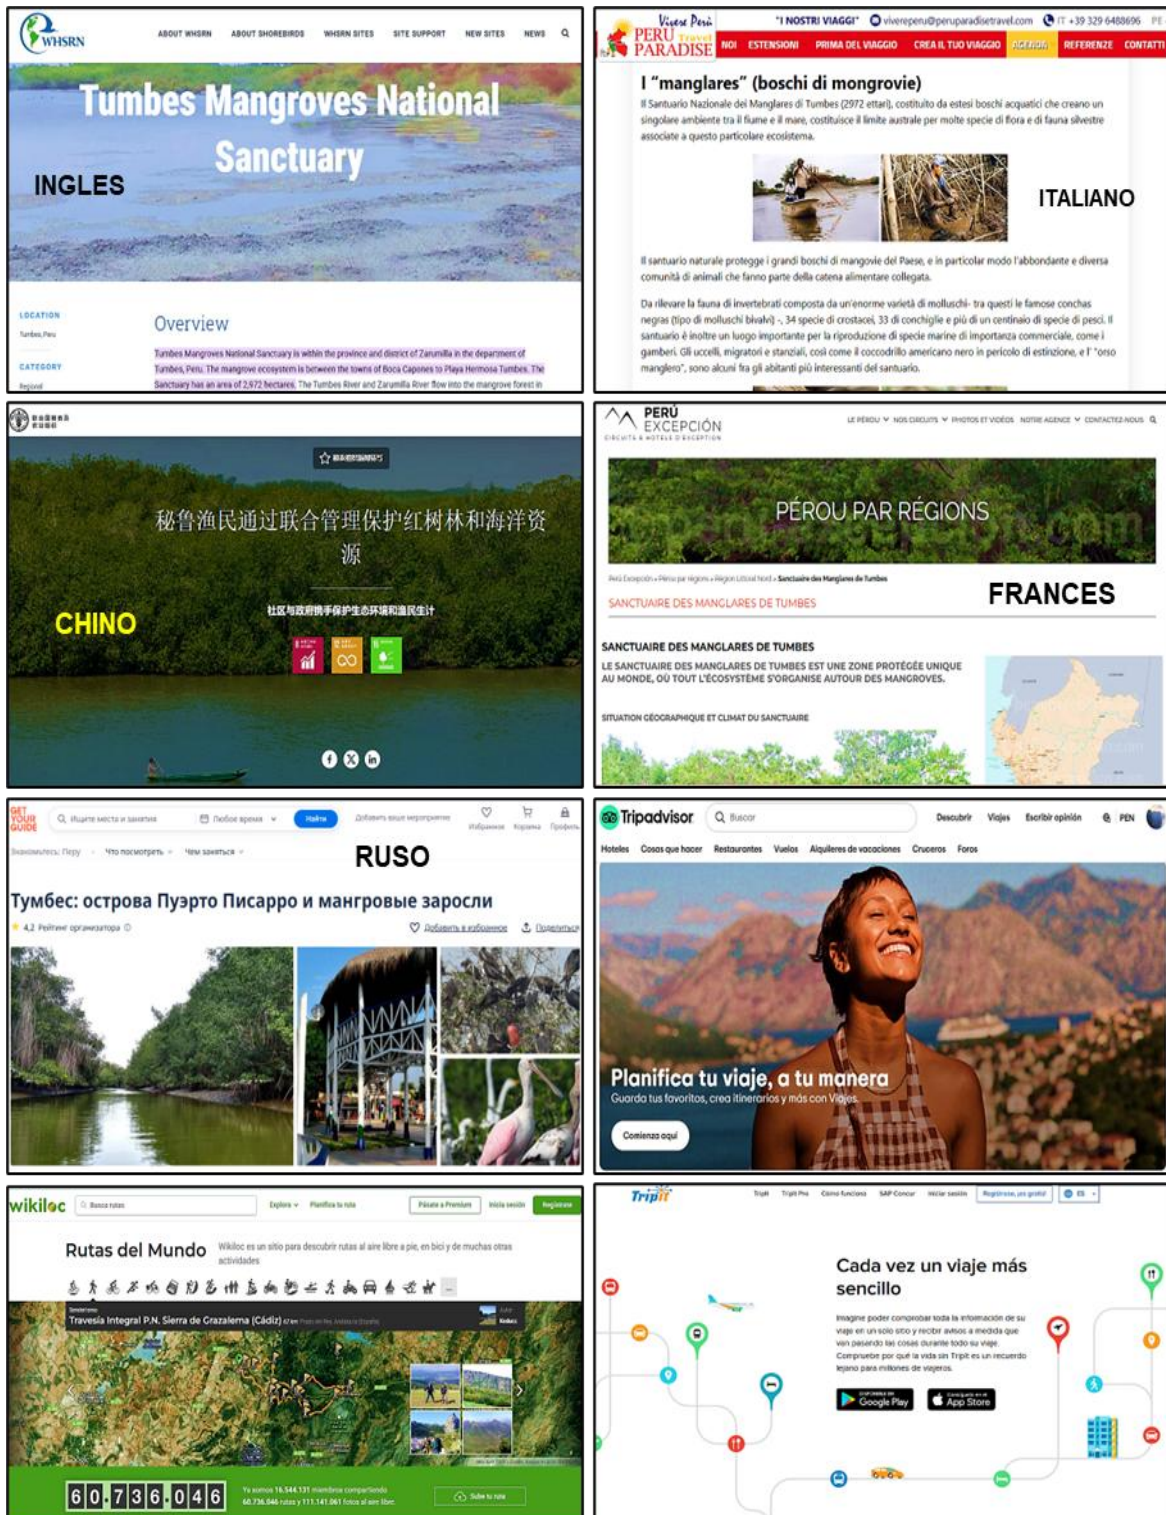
WHSRN ABOUT WHSRN ABOUT SHOREBIRDS WHSRN SITES SITE SUPPORT NEW SITES NEWS

Tumbes Mangroves National Sanctuary

INGLES

LOCATION
Tumbes, Peru

CATEGORY
Regional

Overview

Tumbes Mangroves National Sanctuary is within the province and district of Zarumilla in the department of Tumbes, Peru. The mangrove ecosystem is between the towns of Boca Capones to Playa Hermosa Tumbes. The Sanctuary has an area of 2,972 hectares. The Tumbes River and Zarumilla River flow into the mangrove forest in

Vivere Perù PERU Travel PARADISE "I NOSTRI VIAGGI" vivereperu@peruparadisetravel.com IT +39 329 6488696

NOI ESTENSIONI PRIMA DEL VIAGGIO CREA IL TUO VIAGGIO AGENDA REFERENZE CONTATTI

I "manglares" (boschi di mongrovie)

Il Santuario Nazionale dei Manglares di Tumbes (2972 ettari), costituito da estesi boschi acquatici che creano un singolare ambiente tra il fiume e il mare, costituisce il limite australe per molte specie di flora e di fauna silvestre associate a questo particolare ecosistema.

ITALIANO

Il santuario naturale protegge i grandi boschi di mangovie del Paese, e in particolar modo l'abbondante e diversa comunità di animali che fanno parte della catena alimentare collegata.

Da rilevare la fauna di invertebrati composta da un'enorme varietà di molluschi- tra questi le famose conchas negras (tipo di molluschi bivalvi) -, 34 specie di crostacei, 33 di conchiglie e più di un centinaio di specie di pesci. Il santuario è inoltre un luogo importante per la riproduzione di specie marine di importanza commerciale, come i gamberi. Gli uccelli, migratori e stanziali, così come il coccodrillo americano nero in pericolo di estinzione, e l' "orso manglero", sono alcuni fra gli abitanti più interessanti del santuario.

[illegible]

秘鲁渔民通过联合管理保护红树林和海洋资源

社区与政府携手保护生态环境和渔民生计

CHINO

PERÚ EXCEPCIÓN
CIRCUITS & HÔTELS D'EXCEPTION

LE PÉROU NOS CIRCUITS PHOTOS ET VIDÉOS NOTRE AGENCE CONTACTEZ-NOUS

PÉROU PAR RÉGIONS

Perú Excepción » Pérou par régions » Région Littoral Nord » Sanctuaire des Manglares de Tumbes

SANCTUAIRE DES MANGLARES DE TUMBES

FRANCES

SANCTUAIRE DES MANGLARES DE TUMBES

LE SANCTUAIRE DES MANGLARES DE TUMBES EST UNE ZONE PROTÉGÉE UNIQUE AU MONDE, OÙ TOUT L'ÉCOSYSTÈME S'ORGANISE AUTOUR DES MANGROVES.

SITUATION GÉOGRAPHIQUE ET CLIMAT DU SANCTUAIRE

GET YOUR GUIDE Ищите места и занятия Любое время Найти Добавить ваше мероприятие Избранное Корзина Профиль

Знакомьтесь: Перу Что посмотреть Чем заняться

RUSO

Тумбес: острова Пуэрто Писарро и мангровые заросли

4,2 Рейтинг организатора Добавить в избранное Поделиться

Tripadvisor Buscar Descubrir Viajes Escribir opinión PEN

Hoteles Cosas que hacer Restaurantes Vuelos Alquileres de vacaciones Cruceros Foros

Planifica tu viaje, a tu manera
Guarda tus favoritos, crea itinerarios y más con Viajes

Comienza aquí

wikiloc Busca rutas Explora Planifica tu ruta Pásate a Premium Inicia sesión Regístrate

Rutas del Mundo
Wikiloc es un sitio para descubrir rutas al aire libre a pie, en bici y de muchas otras actividades

Travesía Integral P.N. Sierra de Grazalema (Cádiz)

60.736.046

Ya somos 16.544.131 miembros compartiendo 60.736.046 rutas y 111.141.061 fotos al aire libre.

Sube tu ruta

TripIt TripIt TripIt Pro Cómo funciona SAP Concur Iniciar sesión Regístrese, es gratis! ES

Cada vez un viaje más sencillo

Imagine poder comprobar toda la información de su viaje en un solo sitio y recibir avisos a medida que van pasando las cosas durante todo su viaje. Compruebe por qué la vida sin TripIt es un recuerdo lejano para millones de viajeros.

Google Play App Store